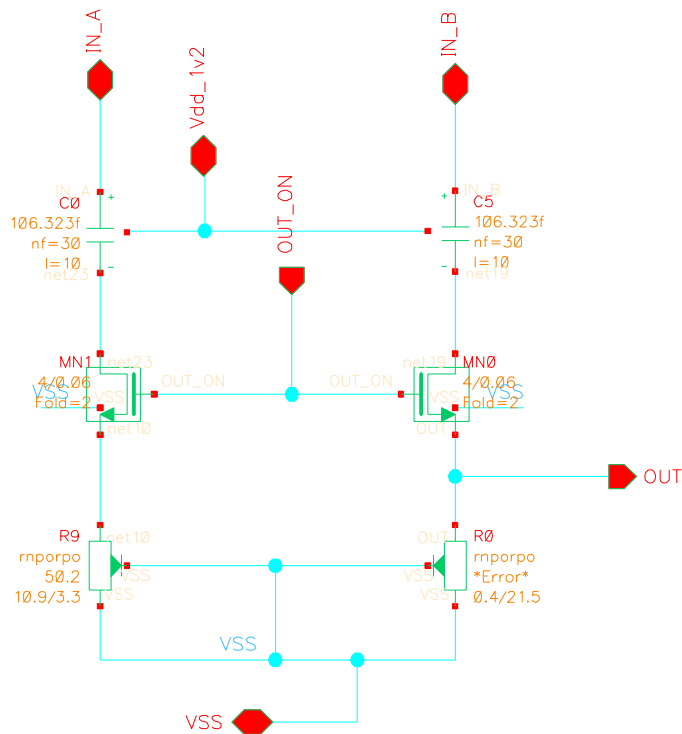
IN_A
Vdd_1v2
IN_B
OUT_ON
IN_A
+
C0
106.323f
nf=30
l=10
-
net23
IN_B
+
C5
106.323f
nf=30
l=10
-
net19
MN1
net23
4/0.06
Fold=2
VSS
VSS
net10
OUT_ON
OUT_ON
net19
MN0
4/0.06
Fold=2
VSS
VSS
OUT
OUT
R9
net10
rnporpo
50.2
10.9/3.3
VSS
VSS
OUT
R0
rnporpo
*Error*
0.4/21.5
VSS
VSS
VSS
VSS